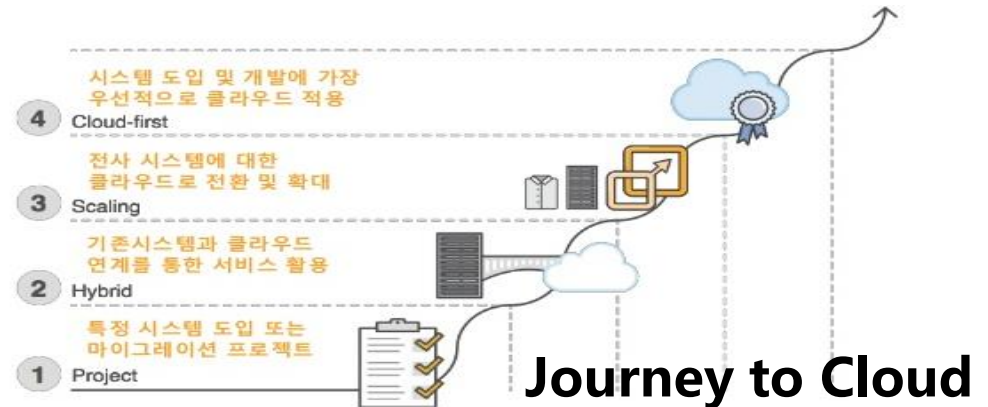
시스템 도입 및 개발에 가장 우선적으로 클라우드 적용

4 Cloud-first

전사 시스템에 대한 클라우드로 전환 및 확대

3 Scaling

기존시스템과 클라우드 연계를 통한 서비스 활용

2 Hybrid

특정 시스템 도입 또는 마이그레이션 프로젝트

1 Project

Journey to Cloud